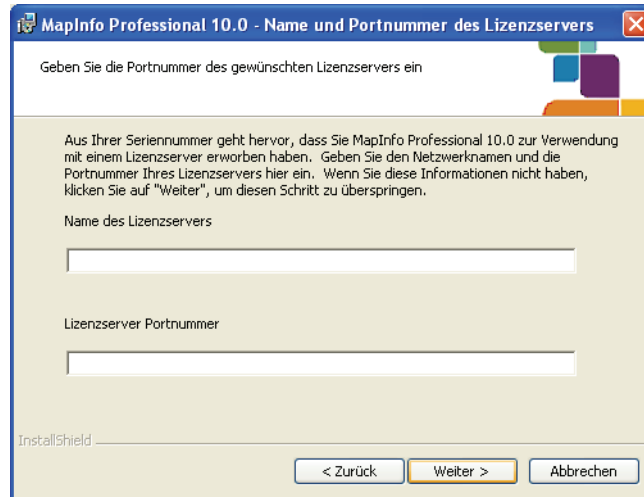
MapInfo Professional 10.0 - Name und Portnummer des Lizenzservers

Geben Sie die Portnummer des gewünschten Lizenzservers ein

Aus Ihrer Seriennummer geht hervor, dass Sie MapInfo Professional 10.0 zur Verwendung mit einem Lizenzserver erworben haben. Geben Sie den Netzwerknamen und die Portnummer Ihres Lizenzservers hier ein. Wenn Sie diese Informationen nicht haben, klicken Sie auf "Weiter", um diesen Schritt zu überspringen.

Name des Lizenzservers

Lizenzserver Portnummer

InstallShield

< Zurück

Weiter >

Abbrechen